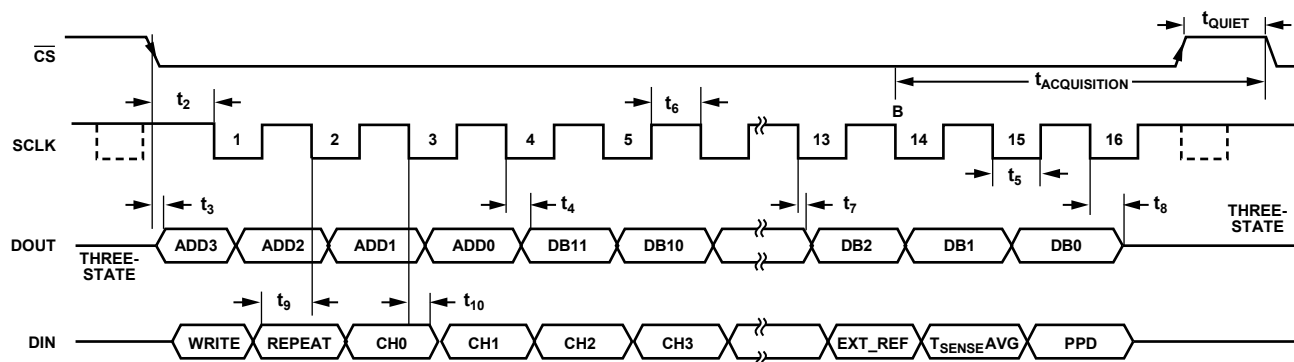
$\overline{CS}$

$t_{QUIET}$

$t_2$

$t_6$

$t_{ACQUISITION}$

B

SCLK

1 2 3 4 5 13 14 15 16

$t_5$

$t_3$

$t_4$

$t_7$

$t_8$

DOUT

THREE-STATE

ADD3 ADD2 ADD1 ADD0 DB11 DB10 DB2 DB1 DB0

THREE-STATE

$t_9$

$t_{10}$

DIN

WRITE REPEAT CH0 CH1 CH2 CH3 EXT_REF $T_{SENSE}$AVG PPD